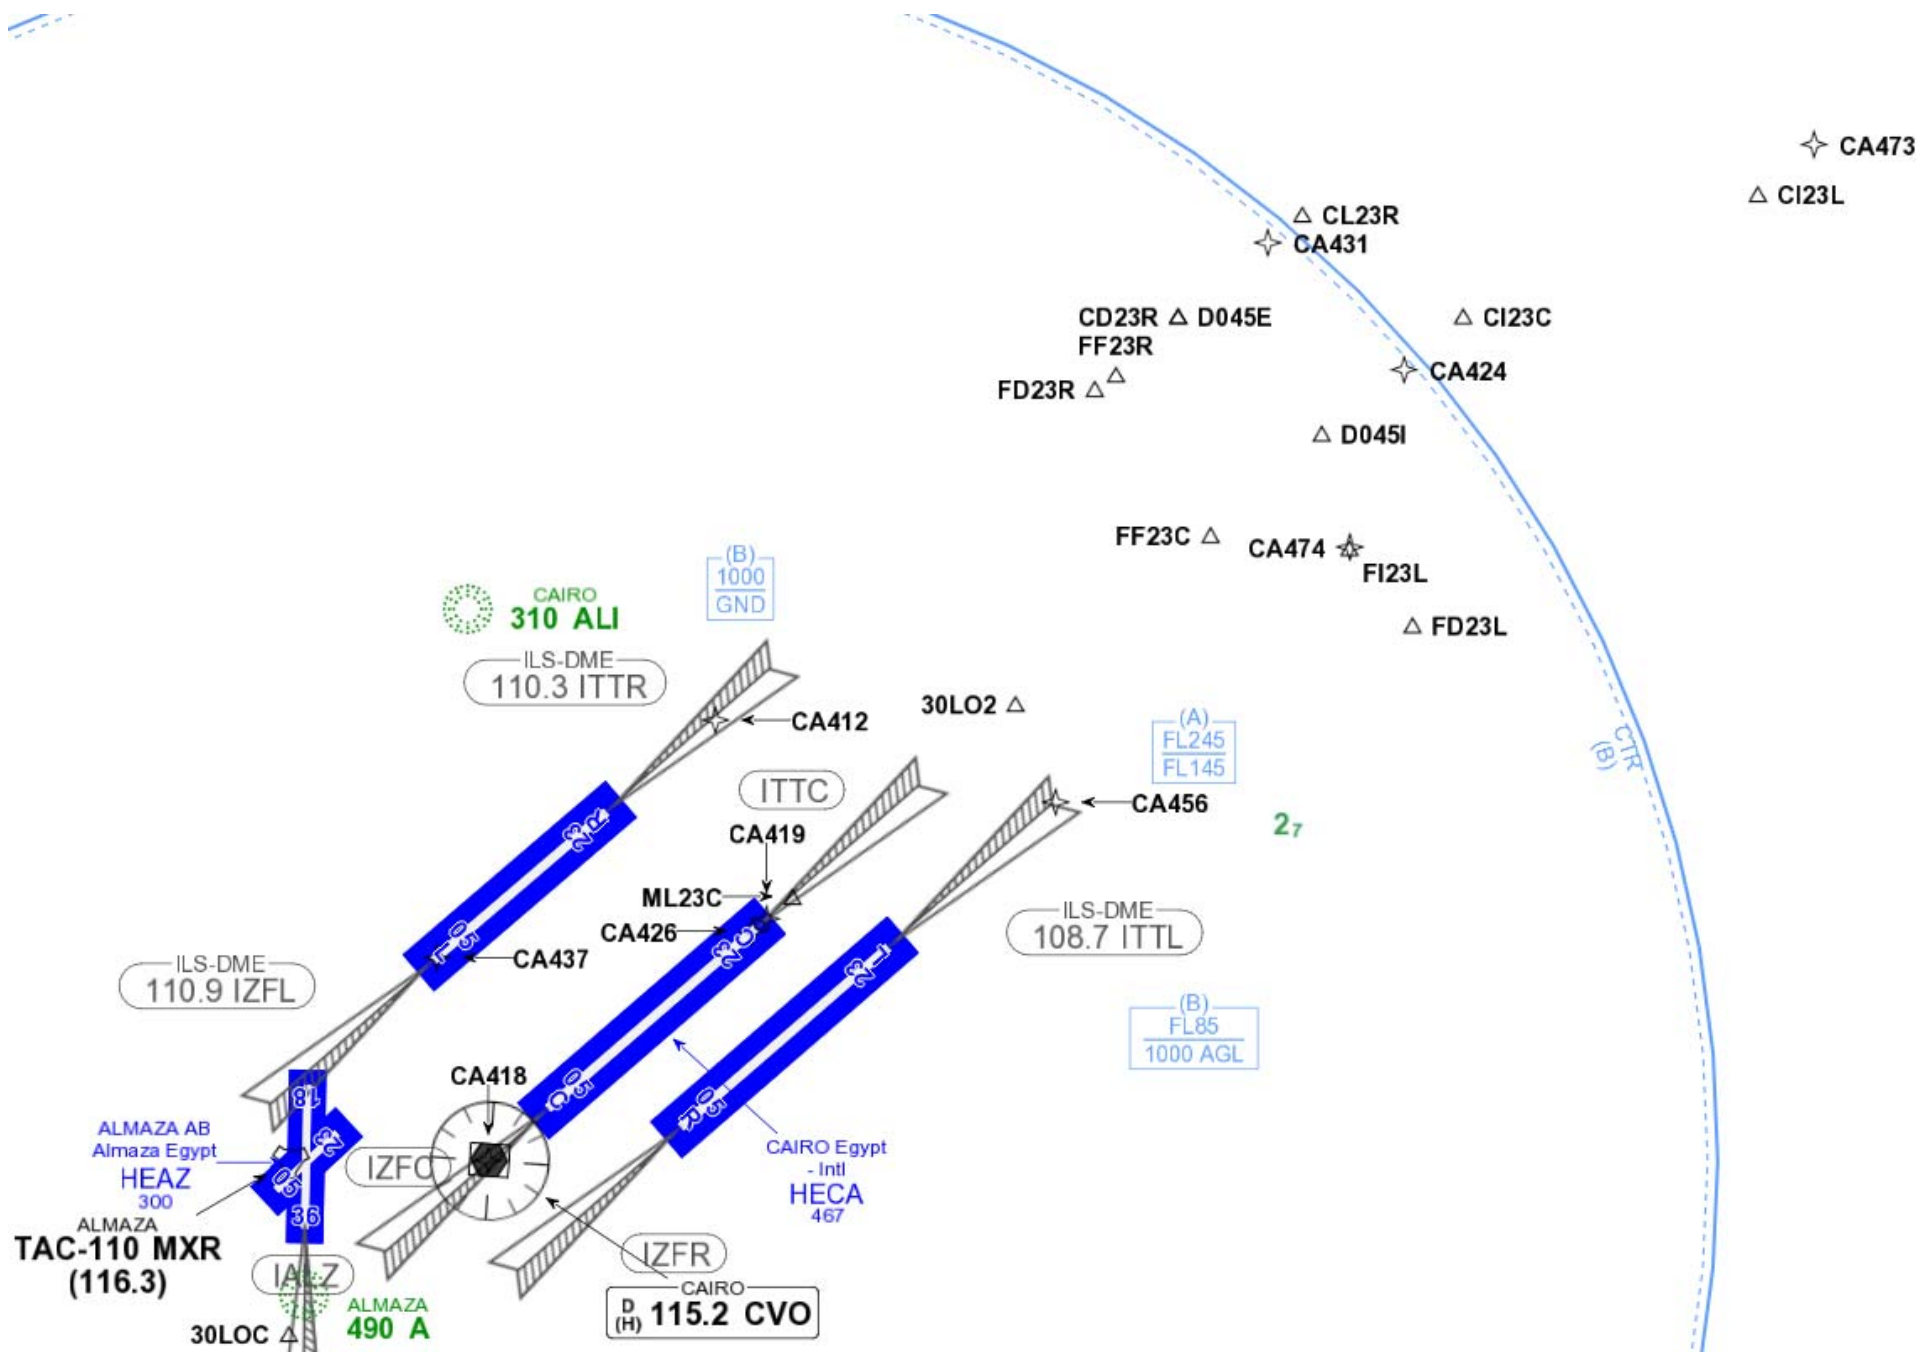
CA473
CI23L
CL23R
CA431
CD23R
D045E
FF23R
CI23C
CA424
FD23R
D045I
FF23C
CA474
FI23L
FD23L
CAIRO
310 ALI
(B)
1000
GND
ILS-DME
110.3 ITTR
CA412
30LO2
(A)
FL245
FL145
CTR
(B)
ITTC
CA456
$2_7$
CA419
23R
ML23C
CA426
ILS-DME
108.7 ITTL
CA437
05L
23C
23L
ILS-DME
110.9 IZFL
(B)
FL85
1000 AGL
CA418
05C
05R
18
23
ALMAZA AB
Almaza Egypt
HEAZ
300
05
IZFC
36
CAIRO Egypt
- Intl
HECA
467
ALMAZA
TAC-110 MXR
(116.3)
IAZ
IZFR
CAIRO
D (H) 115.2 CVO
30LOC
ALMAZA
490 A